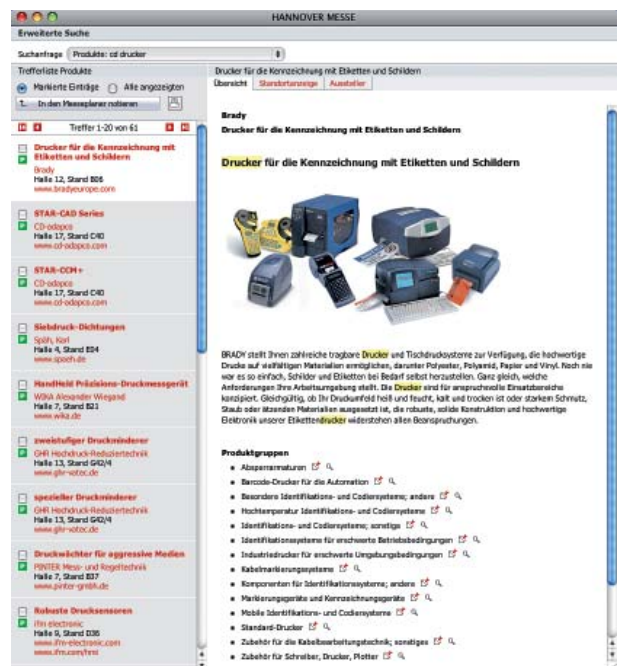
HANNOVER MESSE

Erweiterte Suche

Suchanfrage Produkte: cd drucker

Trefferliste Produkte

Markierte Einträge Alle angezeigten

In den Messeplaner notieren

Treffer 1-20 von 61

Drucker für die Kennzeichnung mit Etiketten und Schildern
Brady
Halle 12, Stand B06
www.bradyeurope.com

STAR-CAD Series
CD-adapco
Halle 17, Stand C40
www.cd-adapco.com

STAR-CCM+
CD-adapco
Halle 17, Stand C40
www.cd-adapco.com

Siebdruck-Dichtungen
Spöh, Karl
Halle 4, Stand E04
www.spoeh.de

HandHeld Präzisions-Druckmessgerät
WIKA Alexander Wiegand
Halle 7, Stand B21
www.wika.de

zweistufiger Druckminderer
GHR Hochdruck-Reduziertechnik
Halle 13, Stand G02/4
www.ghr-votoc.de

spezieller Druckminderer
GHR Hochdruck-Reduziertechnik
Halle 13, Stand G02/4
www.ghr-votoc.de

Druckwächter für aggressive Medien
PINTER Mess- und Regeltechnik
Halle 7, Stand B37
www.pinter-gmbh.de

Robuste Drucksensoren
ifm electronic
Halle 9, Stand D36
www.ifm-electronic.com
www.ifm.com/hmi

Drucker für die Kennzeichnung mit Etiketten und Schildern

Übersicht Standortanzeige Aussteller

Brady
Drucker für die Kennzeichnung mit Etiketten und Schildern

Drucker für die Kennzeichnung mit Etiketten und Schildern

BRADY stellt Ihnen zahlreiche tragbare Drucker und Tischdrucksysteme zur Verfügung, die hochwertige Drucke auf vielfältigen Materialien ermöglichen, darunter Polyester, Polyamid, Papier und Vinyl. Noch nie war es so einfach, Schilder und Etiketten bei Bedarf selbst herzustellen. Ganz gleich, welche Anforderungen Ihre Arbeitsumgebung stellt. Die Drucker sind für anspruchsvolle Einsatzbereiche konzipiert. Gleichgültig, ob Ihr Druckumfeld heiß und feucht, kalt und trocken ist oder starkem Schmutz, Staub oder ätzenden Materialien ausgesetzt ist, die robuste, solide Konstruktion und hochwertige Elektronik unserer Etikettendrucker widerstehen allen Beanspruchungen.

Produktgruppen
• Absperrarmaturen
• Barcode-Drucker für die Automation
• Besondere Identifikations- und Codiersysteme; andere
• Hochtemperatur Identifikations- und Codiersysteme
• Identifikations- und Codiersysteme; sonstige
• Identifikationssysteme für erschwerte Betriebsbedingungen
• Industriedrucker für erschwerte Umgebungsbedingungen
• Kabelmarkierungssysteme
• Komponenten für Identifikationssysteme; andere
• Markierungsgeräte und Kennzeichnungsgeräte
• Mobile Identifikations- und Codiersysteme
• Standard-Drucker
• Zubehör für die Kabelbearbeitungstechnik; sonstiges
• Zubehör für Schreiber, Drucker, Plotter